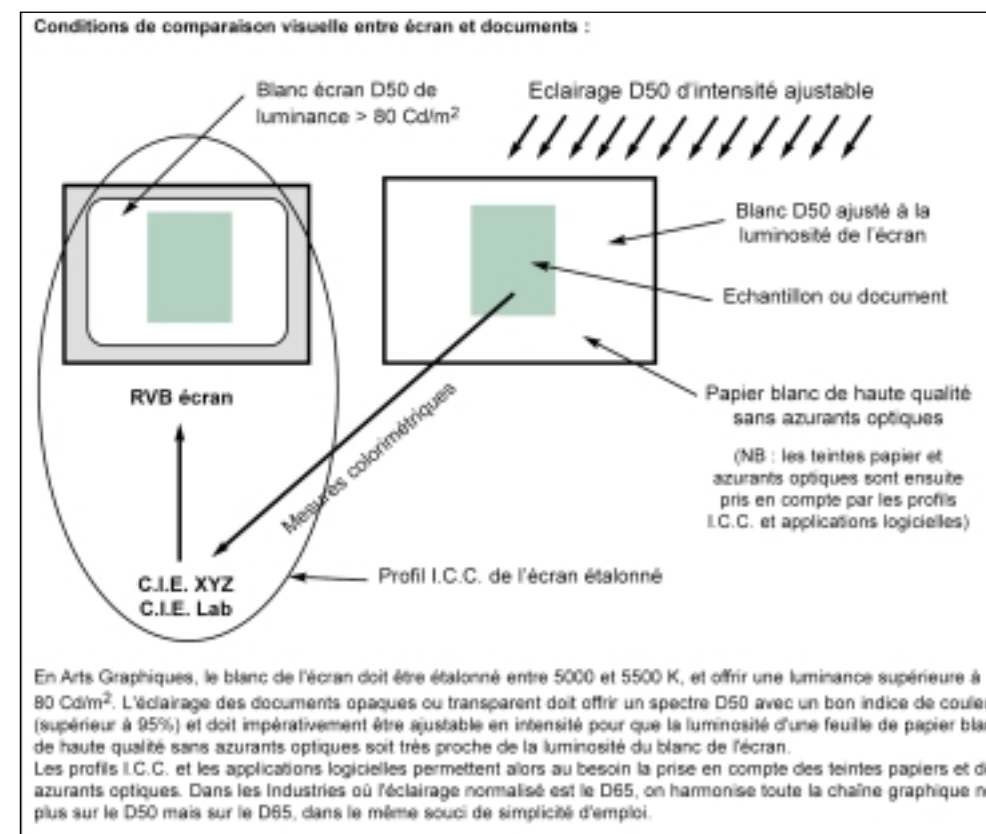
Conditions de comparaison visuelle entre écran et documents :

Blanc écran D50 de luminance > 80 Cd/m$^2$

Eclairage D50 d'intensité ajustable

Blanc D50 ajusté à la luminosité de l'écran

Echantillon ou document

RVB écran

Mesures colorimétriques

Papier blanc de haute qualité sans azurants optiques

(NB : les teintes papier et azurants optiques sont ensuite pris en compte par les profils I.C.C. et applications logicielles)

C.I.E. XYZ
C.I.E. Lab

Profil I.C.C. de l'écran étalonné

En Arts Graphiques, le blanc de l'écran doit être étalonné entre 5000 et 5500 K, et offrir une luminance supérieure à 80 Cd/m$^2$. L'éclairage des documents opaques ou transparent doit offrir un spectre D50 avec un bon indice de couleu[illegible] (supérieur à 95%) et doit impérativement être ajustable en intensité pour que la luminosité d'une feuille de papier bla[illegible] de haute qualité sans azurants optiques soit très proche de la luminosité du blanc de l'écran.
Les profils I.C.C. et les applications logicielles permettent alors au besoin la prise en compte des teintes papiers et d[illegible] azurants optiques. Dans les Industries où l'éclairage normalisé est le D65, on harmonise toute la chaîne graphique n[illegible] plus sur le D50 mais sur le D65, dans le même souci de simplicité d'emploi.